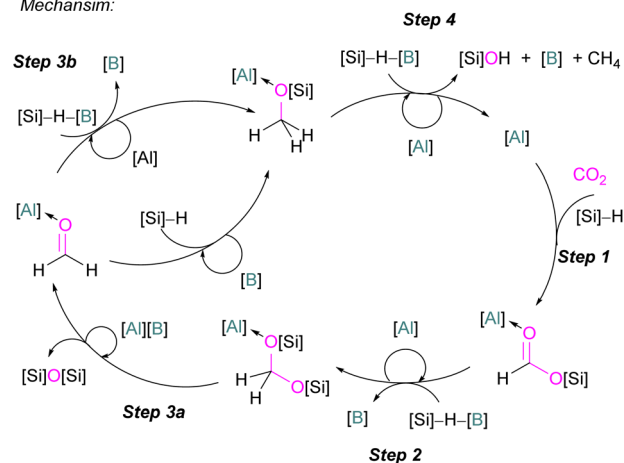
Mechansim:

Step 4

Step 3b

[B]

[Si]–H–[B]

[Al]

[Al]

O[Si]

H H H

[Si]–H–[B]

[Si]OH + [B] + $CH_4$

[Al]

[Al]

$CO_2$

[Si]–H

Step 1

[Al]

O

H H

[Si]–H

[B]

[Al]

O

H O[Si]

[Al][B]

[Si]O[Si]

[Al]

O[Si]

H H O[Si]

[Al]

[B]

[Si]–H–[B]

Step 3a

Step 2